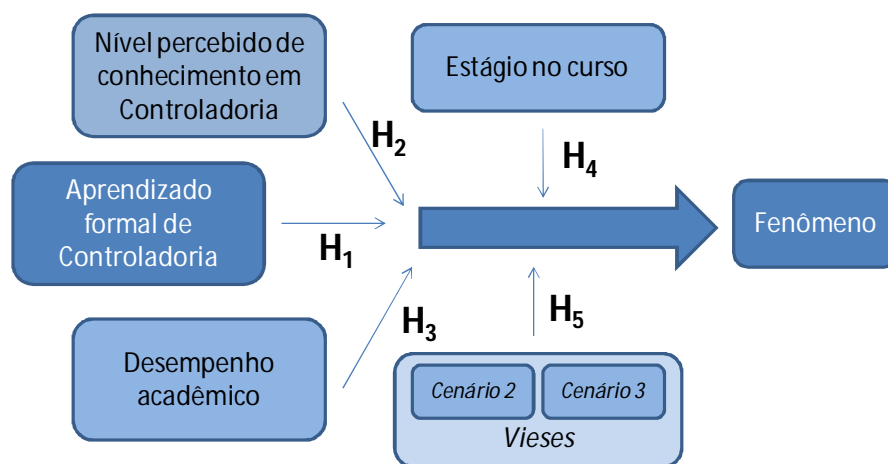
Nível percebido de conhecimento em Controladoria

Estágio no curso

$H_2$

$H_4$

Aprendizado formal de Controladoria

$H_1$

Fenômeno

$H_3$

$H_5$

Desempenho acadêmico

Cenário 2

Cenário 3

Vieses